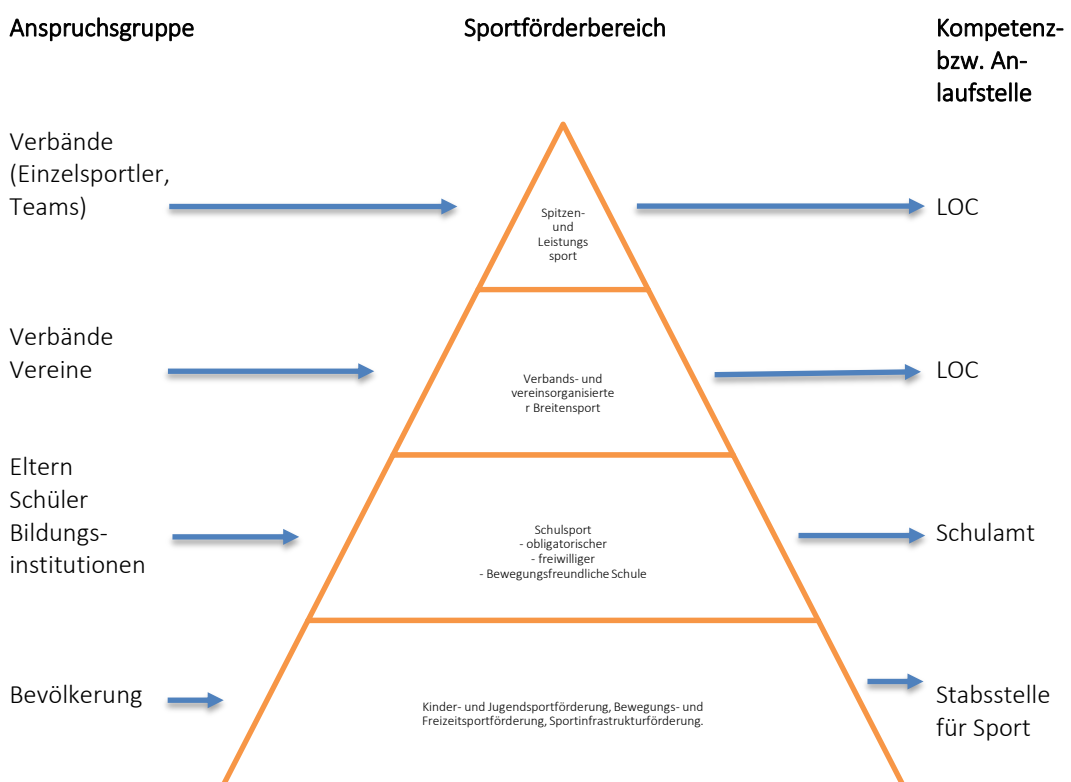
Anspruchsgruppe

Sportförderbereich

Kompetenz- bzw. Anlaufstelle

Verbände (Einzelsportler, Teams)

Spitzen- und Leistungs sport

LOC

Verbände Vereine

Verbands- und vereinsorganisierte r Breitensport

LOC

Eltern Schüler Bildungsinstitutionen

Schulsport
- obligatorischer
- freiwilliger
- Bewegungsfreundliche Schule

Schulamt

Bevölkerung

Kinder- und Jugendsportförderung, Bewegungs- und Freizeitsportförderung, Sportinfrastrukturförderung.

Stabsstelle für Sport